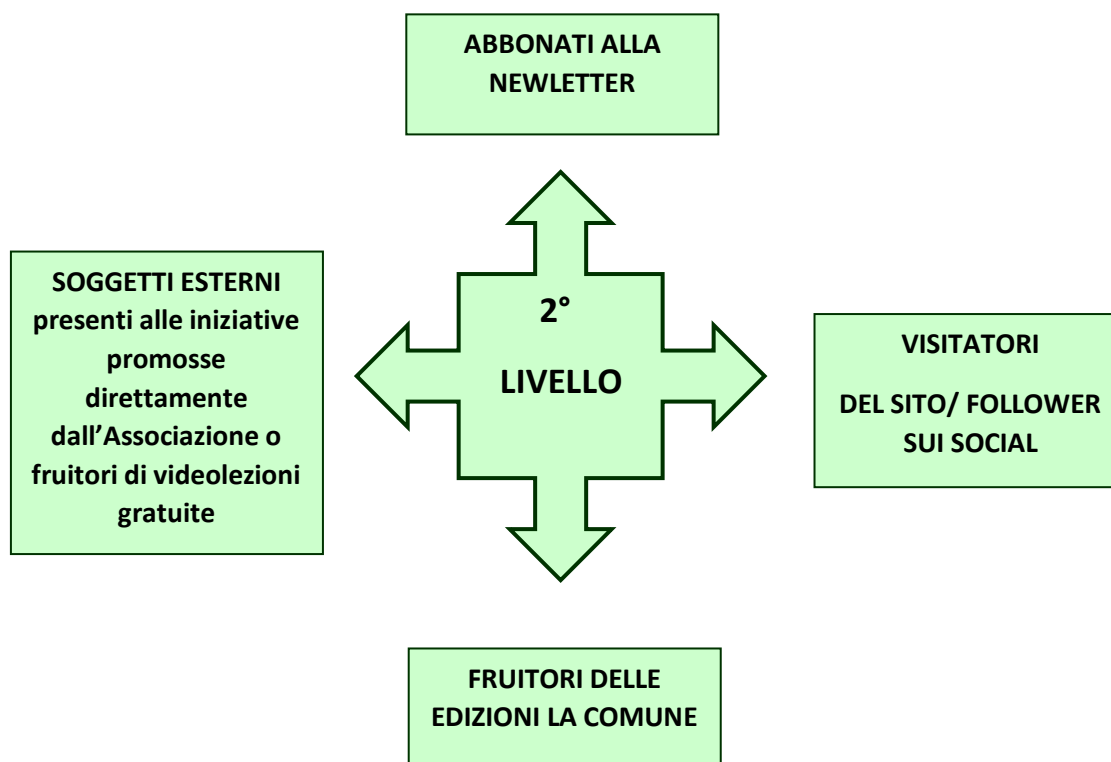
ABBONATI ALLA NEWLETTER

SOGGETTI ESTERNI presenti alle iniziative promosse direttamente dall’Associazione o fruitori di videolezioni gratuite

2°

LIVELLO

VISITATORI

DEL SITO/ FOLLOWER SUI SOCIAL

FRUITORI DELLE EDIZIONI LA COMUNE